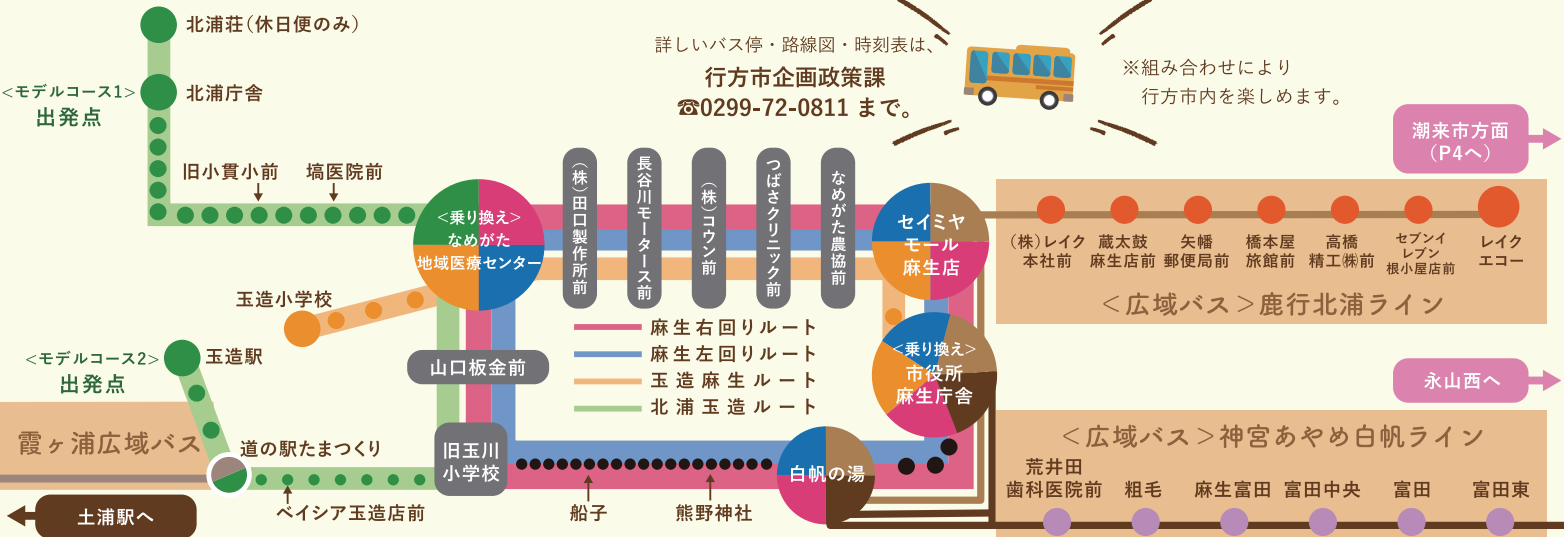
北浦荘(休日便のみ)

<モデルコース1>
出発点

北浦庁舎

旧小貫小前

塙医院前

詳しいバス停・路線図・時刻表は、
行方市企画政策課
☎0299-72-0811 まで。

※組み合わせにより
行方市内を楽しめます。

潮来市方面
(P4へ)

<乗り換え>
なめがた
地域医療センター

(株)田口製作所前

長谷川モータース前

(株)コウン前

つばさクリニック前

なめがた農協前

セイミヤ
モール
麻生店

(株)レイク本社前

蔵太鼓
麻生店前

矢幡
郵便局前

橋本屋
旅館前

高橋
精工㈱前

セブンイレブン
根小屋店前

レイク
エコー

<広域バス>鹿行北浦ライン

玉造小学校

<モデルコース2>
出発点

玉造駅

山口板金前

麻生右回りルート
麻生左回りルート
玉造麻生ルート
北浦玉造ルート

<乗り換え>
市役所
麻生庁舎

永山西へ

霞ヶ浦広域バス

道の駅たまつくり

旧玉川
小学校

白帆の湯

<広域バス>神宮あやめ白帆ライン

荒井田
歯科医院前

粗毛

麻生富田

富田中央

富田

富田東

土浦駅へ

ベイシア玉造店前

船子

熊野神社